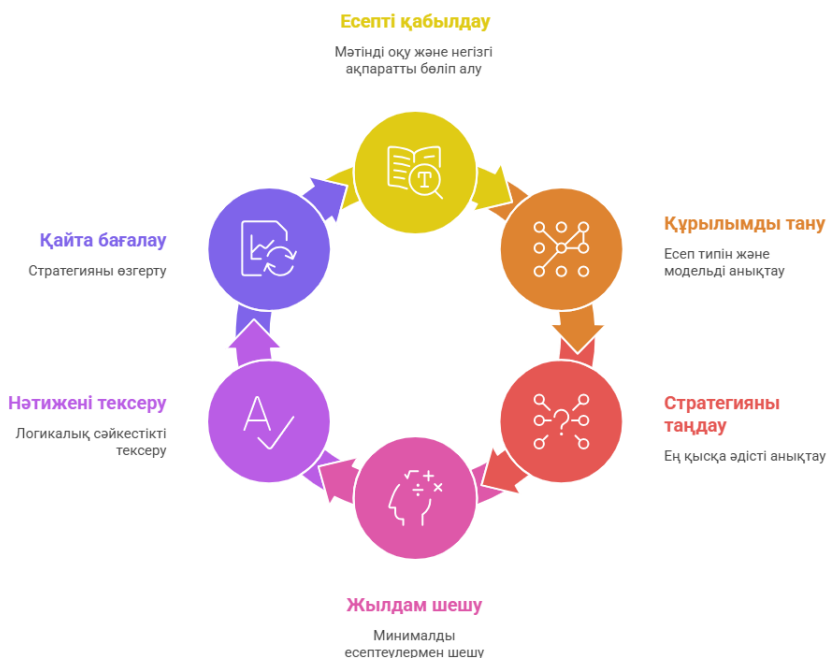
Есепті қабылдау

Мәтінді оқу және негізгі ақпаратты бөліп алу

Құрылымды тану

Есеп типін және модельді анықтау

Стратегияны таңдау

Ең қысқа әдісті анықтау

Жылдам шешу

Минималды есептеулермен шешу

Нәтижені тексеру

Логикалық сәйкестікті тексеру

Қайта бағалау

Стратегияны өзгерту